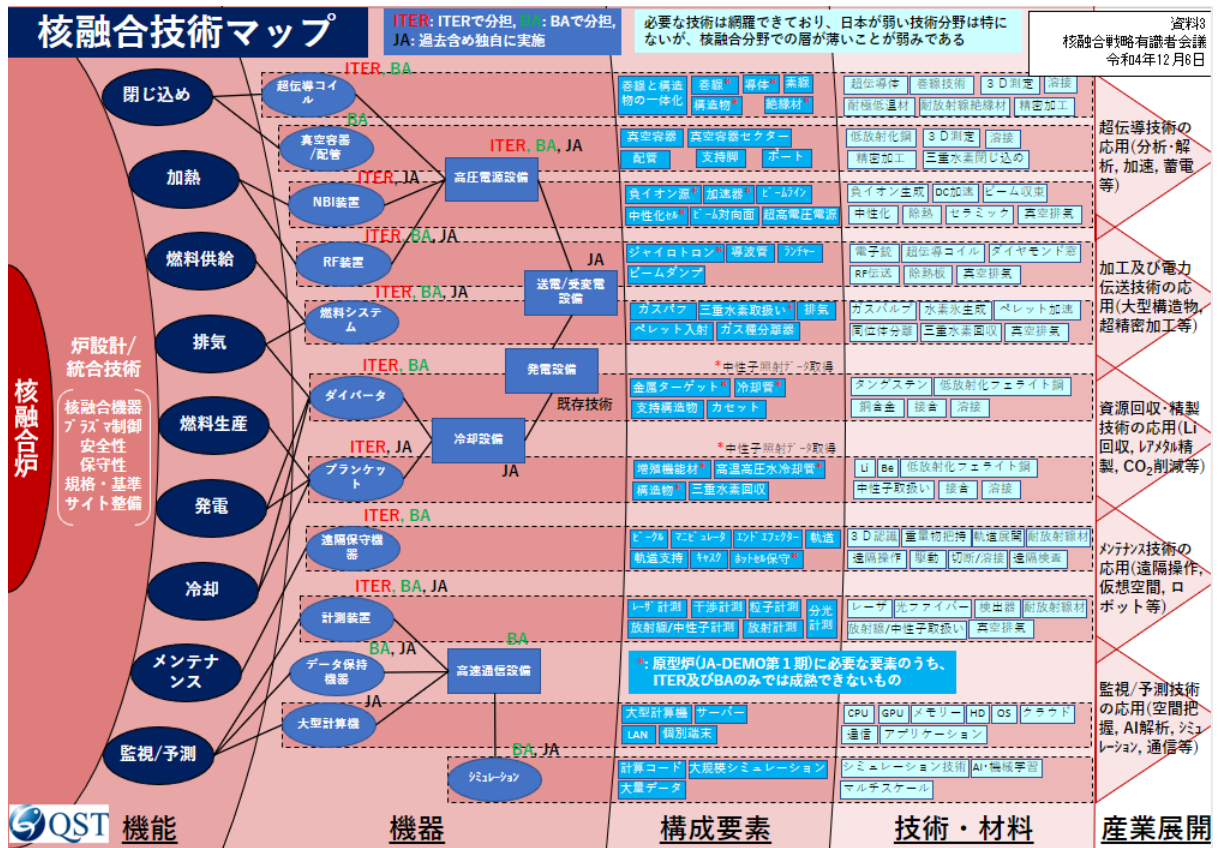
核融合技術マップ

ITER: ITERで分担, BA: BAで分担, JA: 過去含め独自に実施

必要な技術は網羅できており、日本が弱い技術分野は特にないが、核融合分野での層が薄いことが弱みである

資料3
核融合戦略有識者会議
令和4年12月6日

核融合炉

炉設計/統合技術

核融合機器
プラズマ制御
安全性
保守性
規格・基準
サイト整備

閉じ込め
加熱
燃料供給
排気
燃料生産
発電
冷却
メンテナンス
監視/予測

ITER, BA
超伝導コイル
BA
真空容器/配管
ITER, BA, JA
高圧電源設備
ITER, JA
NBI装置
ITER, BA, JA
RF装置
JA
送電/受変電設備
ITER, BA, JA
燃料システム
発電設備
ITER, BA
ダイバータ
既存技術
冷却設備
ITER, JA
ブランケット
JA
ITER, BA
遠隔保守機器
ITER, BA, JA
計測装置
BA, JA
BA
データ保持機器
高速通信設備
JA
大型計算機
BA, JA
シミュレーション

巻線と構造物の一体化
巻線*
導体*
素線
構造物*
絶縁材*
真空容器
真空容器セクター
配管
支持脚
ポート
負イオン源*
加速器*
ビームライン
中性化セル*
ビーム対向面
超高電圧電源
ジャイロトロン*
導波管
ランチャー
ビームダンプ
ガスパフ
三重水素取扱い*
排気
ペレット入射
ガス種分離器
*中性子照射データ取得
金属ターゲット*
冷却管*
支持構造物
カセット
*中性子照射データ取得
増殖機能材*
高温高圧水冷却管*
構造物*
三重水素回収
ビークル
マニピュレータ
エンドエフェクター
軌道
軌道支持
キャスク
ホットセル保守*
レーザ計測
干渉計測
粒子計測
分光計測
放射線/中性子計測
放射計測

*: 原型炉(JA-DEMO第1期)に必要な要素のうち、ITER及びBAのみでは成熟できないもの

大型計算機
サーバー
LAN
個別端末
計算コード
大規模シミュレーション
大量データ

超伝導体
巻線技術
3D測定
溶接
耐極低温材
耐放射線絶縁材
精密加工
低放射化鋼
3D測定
溶接
精密加工
三重水素閉じ込め
負イオン生成
DC加速
ビーム収束
中性化
除熱
セラミック
真空排気
電子銃
超伝導コイル
ダイヤモンド窓
RF伝送
除熱板
真空排気
ガスバルブ
水素水生成
ペレット加速
同位体分離
三重水素回収
真空排気
タングステン
低放射化フェライト鋼
銅合金
接合
溶接
Li
Be
低放射化フェライト鋼
中性子取扱い
接合
溶接
3D認識
重量物把持
軌道展開
耐放射線材
遠隔操作
駆動
切断/溶接
遠隔検査
レーザ
光ファイバー
検出器
耐放射線材
放射線/中性子取扱い
真空排気
CPU
GPU
メモリー
HD
OS
クラウド
通信
アプリケーション
シミュレーション技術
AI・機械学習
マルチスケール

超伝導技術の応用(分析・解析, 加速, 蓄電等)
加工及び電力伝送技術の応用(大型構造物, 超精密加工等)
資源回収・精製技術の応用(Li回収, レアメタル精製, $CO_2$削減等)
メンテナンス技術の応用(遠隔操作, 仮想空間, ロボット等)
監視/予測技術の応用(空間把握, AI解析, シミュレーション, 通信等)

QST
機能
機器
構成要素
技術・材料
産業展開